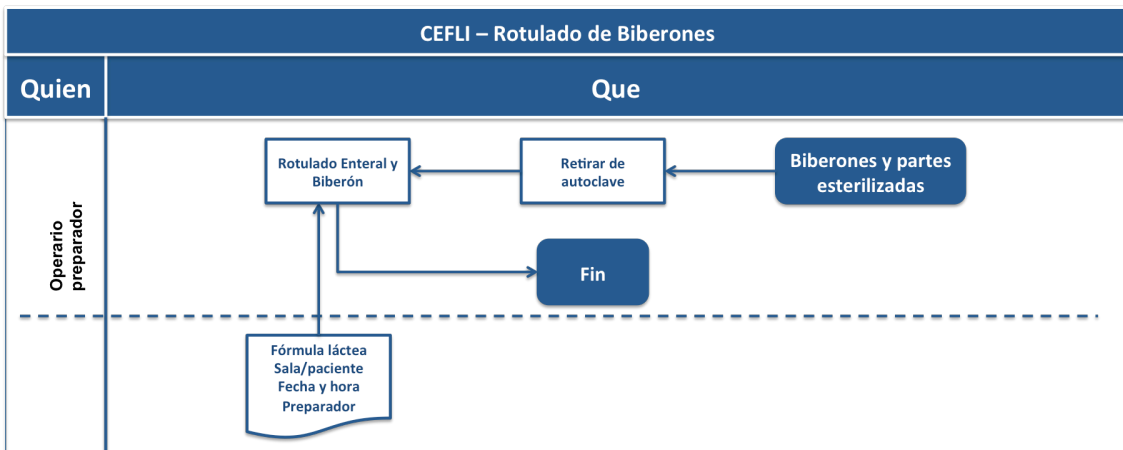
CEFLI – Rotulado de Biberones

Quien

Que

Operario preparador

Rotulado Enteral y Biberón

Retirar de autoclave

Biberones y partes esterilizadas

Fin

Fórmula láctea
Sala/paciente
Fecha y hora
Preparador